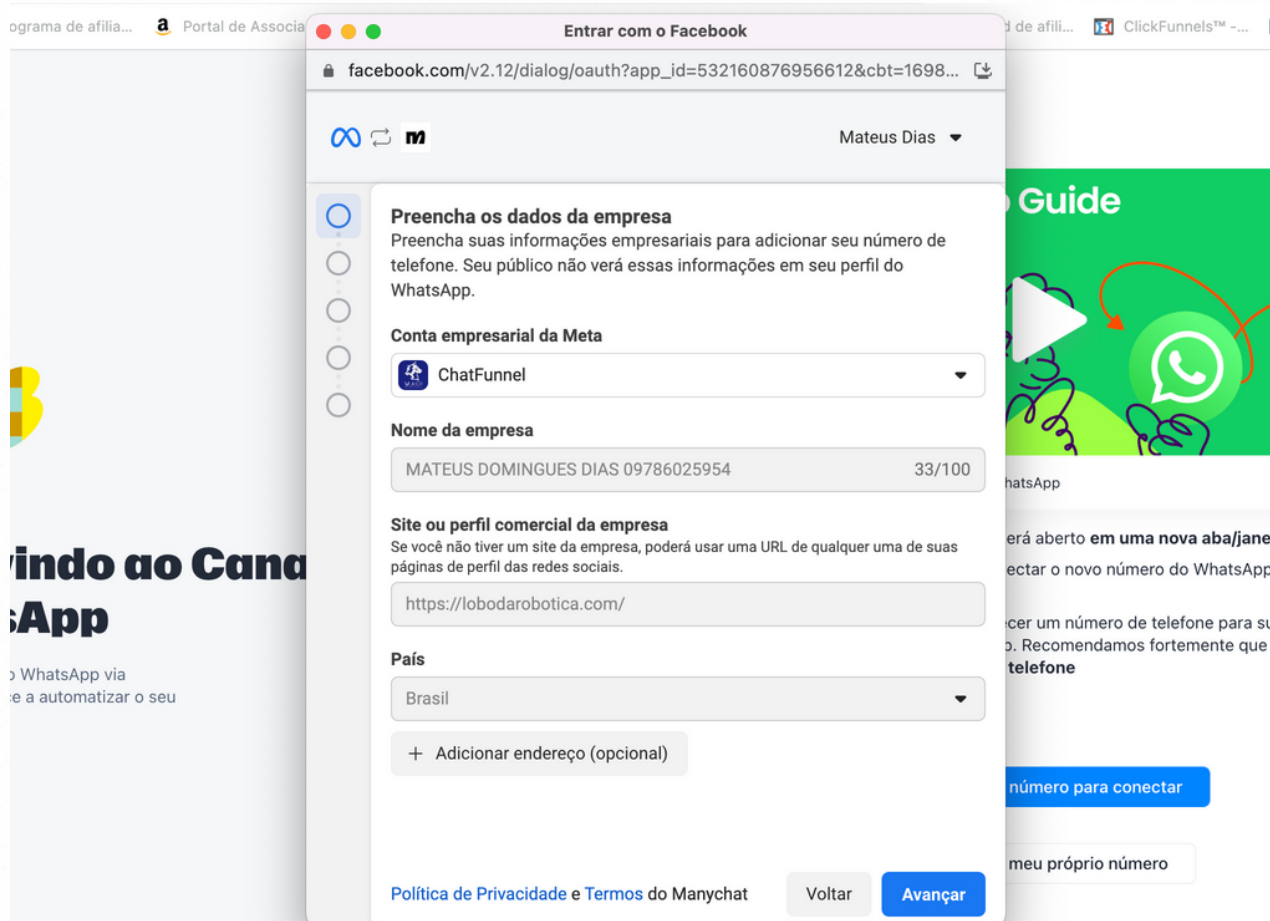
ograma de afilia... Portal de Associa... d de afili... ClickFunnels™ -...

Entrar com o Facebook

facebook.com/v2.12/dialog/oauth?app_id=532160876956612&cbt=1698...

Mateus Dias

Preencha os dados da empresa

Preencha suas informações empresariais para adicionar seu número de telefone. Seu público não verá essas informações em seu perfil do WhatsApp.

Conta empresarial da Meta

ChatFunnel

Nome da empresa

MATEUS DOMINGUES DIAS 09786025954 33/100

Site ou perfil comercial da empresa

Se você não tiver um site da empresa, poderá usar uma URL de qualquer uma de suas páginas de perfil das redes sociais.

https://lobodarobotica.com/

País

Brasil

+ Adicionar endereço (opcional)

Política de Privacidade e Termos do Manychat

Voltar

Avançar

vindo ao Cana
sApp

o WhatsApp via
ce a automatizar o seu

Guide

hatsApp

erá aberto em uma nova aba/jane
ectar o novo número do WhatsApp

ecer um número de telefone para su
o. Recomendamos fortemente que
telefone

número para conectar

meu próprio número